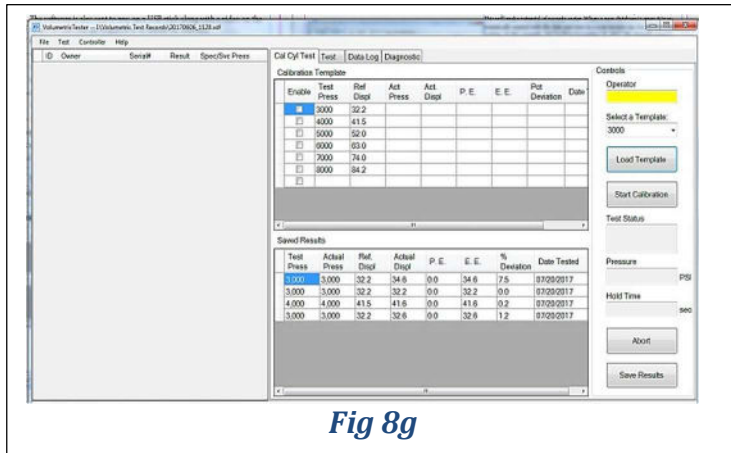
VolumetricTester -- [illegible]

File Test Controller Help

ID Owner Serial# Result Spec/Svc Press

Cal Cyl Test | Test | Data Log | Diagnostic

Calibration Template

| Enable | Test Press | Ref. Displ | Act. Press | Act. Displ | P.E. | E.E. | Pct Deviation | Date |
|---|---|---|---|---|---|---|---|---|
| ☐ | 3000 | 32.2 | | | | | | |
| ☐ | 4000 | 41.5 | | | | | | |
| ☐ | 5000 | 52.0 | | | | | | |
| ☐ | 6000 | 63.0 | | | | | | |
| ☐ | 7000 | 74.0 | | | | | | |
| ☐ | 8000 | 84.2 | | | | | | |
| ☐ | | | | | | | | |

Saved Results

| Test Press | Actual Press | Ref. Displ | Actual Displ | P.E. | E.E. | % Deviation | Date Tested |
|---|---|---|---|---|---|---|---|
| 3,000 | 3,000 | 32.2 | 34.6 | 0.0 | 34.6 | 7.5 | 07/20/2017 |
| 3,000 | 3,000 | 32.2 | 32.2 | 0.0 | 32.2 | 0.0 | 07/20/2017 |
| 4,000 | 4,000 | 41.5 | 41.6 | 0.0 | 41.6 | 0.2 | 07/20/2017 |
| 3,000 | 3,000 | 32.2 | 32.6 | 0.0 | 32.6 | 1.2 | 07/20/2017 |

Controls

Operator

Select a Template:
3000

Load Template

Start Calibration

Test Status

Pressure
PSI

Hold Time
sec

Abort

Save Results

Fig 8g